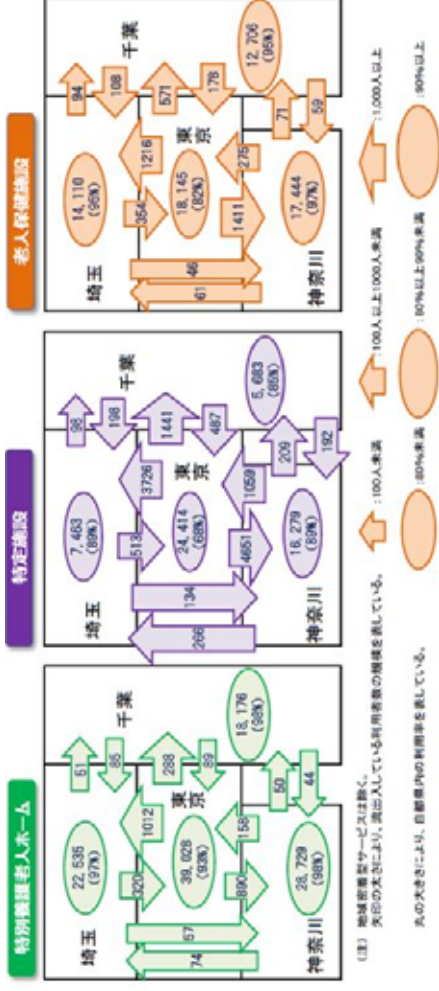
特別養護老人ホーム

埼玉
千葉
東京
神奈川

22,535 (97%)
39,028 (93%)
28,729 (98%)
18,176 (98%)

51
85
288
89
1012
320
158
890
57
74
50
44

特定施設

埼玉
千葉
東京
神奈川

7,463 (89%)
24,414 (68%)
16,279 (89%)
5,683 (85%)

36
198
1441
487
3726
513
1059
4651
134
266
209
192

老人保健施設

埼玉
千葉
東京
神奈川

14,110 (95%)
18,145 (82%)
17,444 (97%)
12,706 (95%)

94
108
571
178
1216
354
275
1411
46
61
71
59

(注) 地域密着型サービスは除く。
矢印の大きさにより、流出入している利用者数の規模を表している。
丸の大きさにより、自都県内の利用率を表している。

:100人未満
:100人以上1000人未満
:1,000人以上
:80%未満
:80%以上90%未満
:90%以上